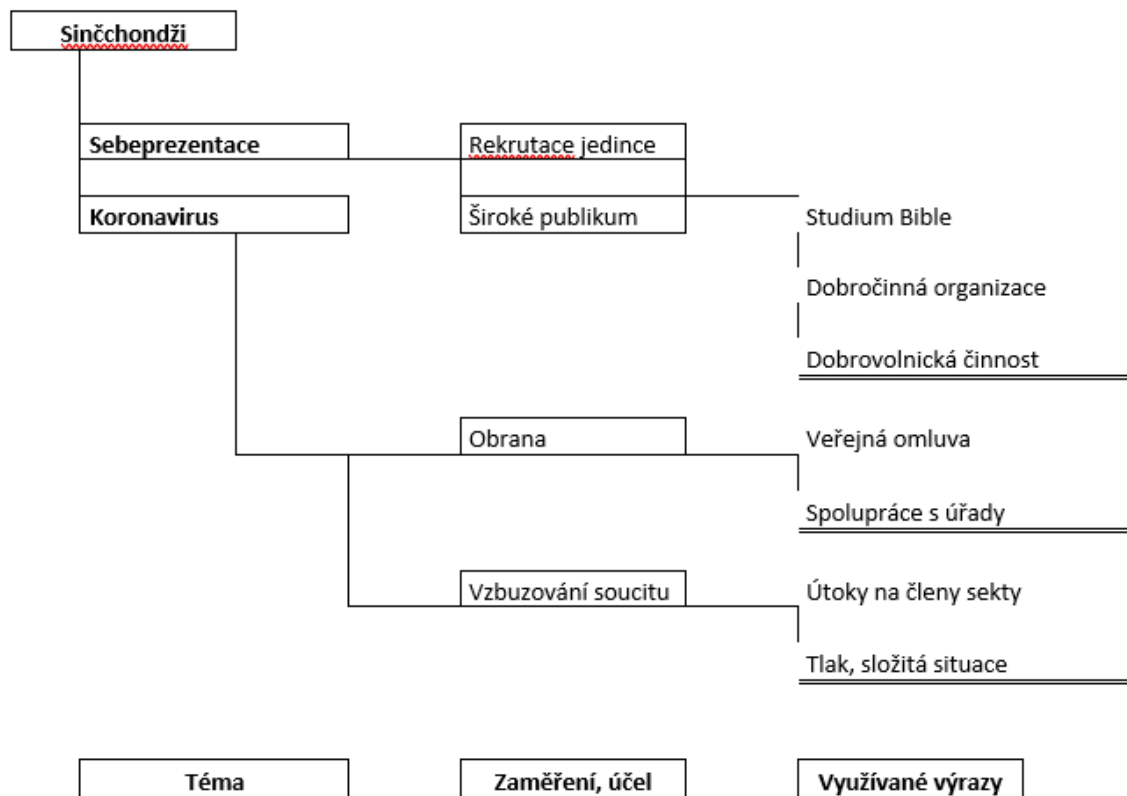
Sinčchondži

Sebeprezentace

Rekrutace jedince

Koronavirus

Široké publikum

Studium Bible

Dobročinná organizace

Dobrovolnická činnost

Obrana

Veřejná omluva

Spolupráce s úřady

Vzbuzování soucitu

Útoky na členy sekty

Tlak, složitá situace

Téma

Zaměření, účel

Využívané výrazy